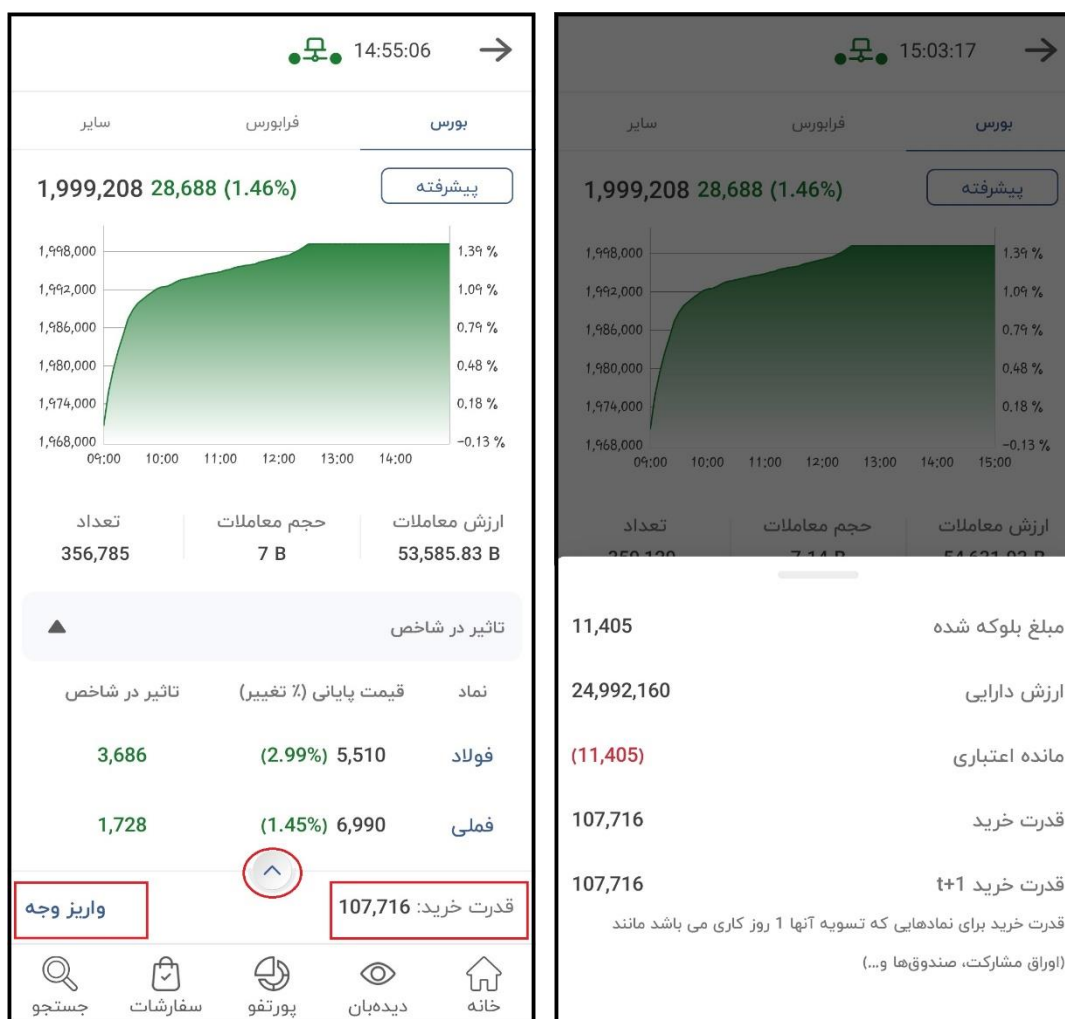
14:55:06

بورس فرابورس سایر

پیشرفته

1,999,208 28,688 (1.46%)

1,998,000 1.39 %
1,992,000 1.09 %
1,986,000 0.79 %
1,980,000 0.48 %
1,974,000 0.18 %
1,968,000 -0.13 %
09:00 10:00 11:00 12:00 13:00 14:00

| ارزش معاملات | حجم معاملات | تعداد |
|---|---|---|
| 53,585.83 B | 7 B | 356,785 |

تاثیر در شاخص

| نماد | قیمت پایانی (٪ تغییر) | تاثیر در شاخص |
|---|---|---|
| فولاد | 5,510 (2.99%) | 3,686 |
| فملی | 6,990 (1.45%) | 1,728 |

قدرت خرید: 107,716

واریز وجه

خانه دیده‌بان پورتفو سفارشات جستجو

15:03:17

بورس فرابورس سایر

پیشرفته

1,999,208 28,688 (1.46%)

1,998,000 1.39 %
1,992,000 1.09 %
1,986,000 0.79 %
1,980,000 0.48 %
1,974,000 0.18 %
1,968,000 -0.13 %
09:00 10:00 11:00 12:00 13:00 14:00 15:00

ارزش معاملات حجم معاملات تعداد

مبلغ بلوکه شده 11,405

ارزش دارایی 24,992,160

مانده اعتباری (11,405)

قدرت خرید 107,716

قدرت خرید t+1 107,716

قدرت خرید برای نمادهایی که تسویه آنها 1 روز کاری می باشد مانند (اوراق مشارکت، صندوق‌ها و...)